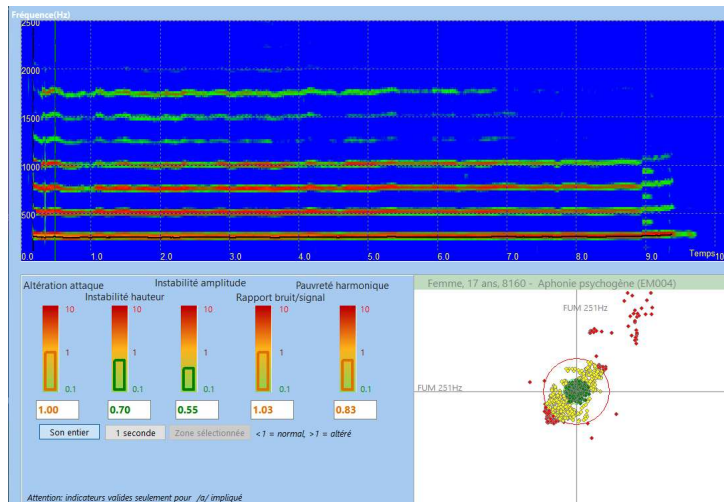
Fréquence(Hz)
2500
2000
1500
1000
500
0.0
1.0
2.0
3.0
4.0
5.0
6.0
7.0
8.0
9.0
Temps
10

Altération attaque
Instabilité amplitude
Pauvreté harmonique
Instabilité hauteur
Rapport bruit/signal

10
1
0.1
10
1
0.1
10
1
0.1
10
1
0.1
10
1
0.1

1.00
0.70
0.55
1.03
0.83

Son entier
1 seconde
Zone sélectionnée
<1 = normal, >1 = altéré

Attention: indicateurs valides seulement pour /a/ impliqué

Femme, 17 ans, 8160 - Aphonie psychogène (EM004)
FUM 251Hz
FUM 251Hz